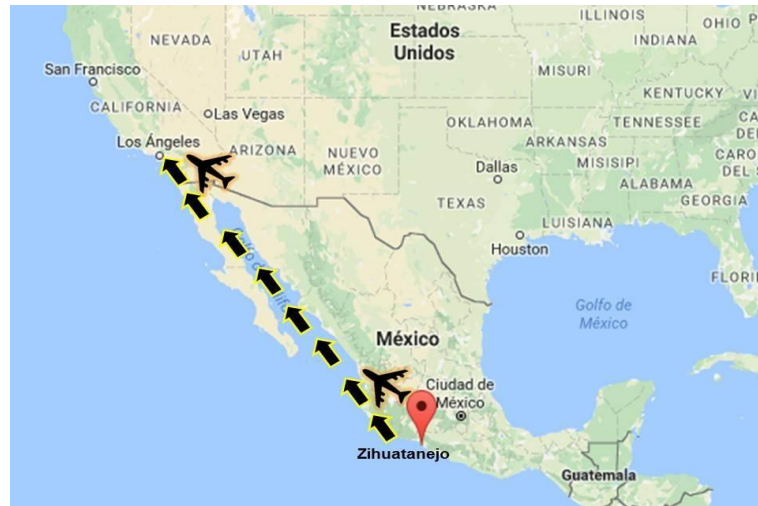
NEBRASKA
ILLINOIS
OHIO
Estados Unidos
NEVADA
UTAH
INDIANA
San Francisco
MISURI
CALIFORNIA
Las Vegas
KENTUCKY
VI
OKLAHOMA
TENNESSEE
CA
Los Ángeles
ARIZONA
ARKANSAS
CARO
NUEVO MÉXICO
Dallas
MISISIPI
DEL S
ALABAMA
TEXAS
GEORGIA
LUISIANA
Houston
FLORI
Golfo de México
México
Ciudad de México
Zihuatanejo
Guatemala